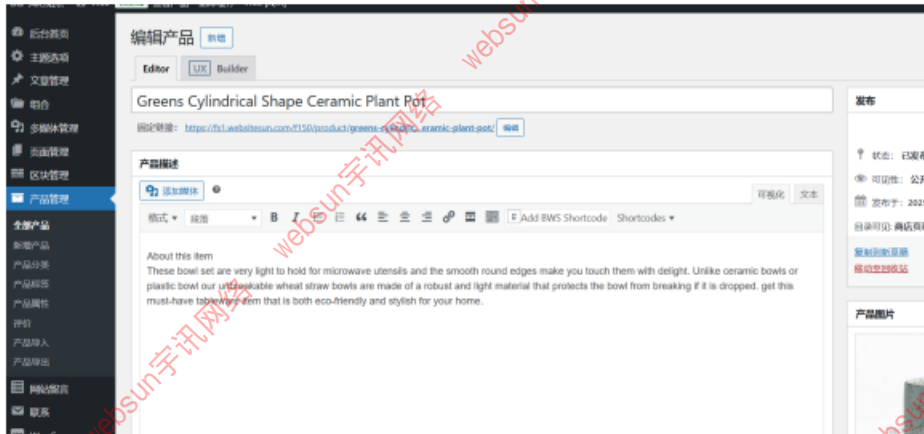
后台首页
主题选项
文章管理
组合
多媒体管理
页面管理
区块管理
产品管理
全部产品
新增产品
产品分类
产品标签
产品属性
评价
产品导入
产品导出
网站留言
联系

编辑产品 新增

Editor UX Builder

Greens Cylindrical Shape Ceramic Plant Pot

固定链接: https://fs1.websitesun.com/f150/product/greens-cylindrical-shape-ceramic-plant-pot/ 编辑

产品描述

添加媒体

可视化 文本

格式 段落

Add BWS Shortcode Shortcodes

About this item
These bowl set are very light to hold for microwave utensils and the smooth round edges make you touch them with delight. Unlike ceramic bowls or plastic bowl our unbreakable wheat straw bowls are made of a robust and light material that protects the bowl from breaking if it is dropped. get this must-have tableware item that is both eco-friendly and stylish for your home.

发布
状态: 已发布
可见性: 公开
发布于: 202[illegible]
目录可见: 商店页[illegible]
复制到新草稿
移动到回收站

产品图片

websun宇讯网络
websun宇讯网络
websun宇讯网络
websun宇讯网络